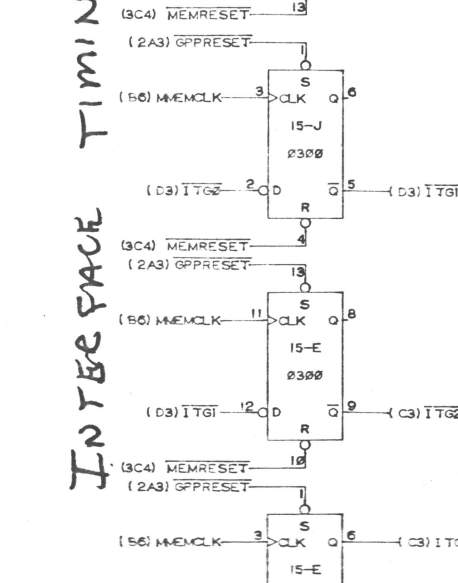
(3C4) $\overline{\text{MEMRESET}}$ 13

(2A3) $\overline{\text{GPPRESET}}$ 1

S
(B6) MMEMCLK 3 CLK Q 6
15–J
Ø3ØØ
(D3) $\overline{\text{ITGØ}}$ 2 D $\overline{\text{Q}}$ 5 (D3) $\overline{\text{ITGI}}$
R
4

(3C4) $\overline{\text{MEMRESET}}$
(2A3) $\overline{\text{GPPRESET}}$ 13

S
(B6) MMEMCLK 11 CLK Q 8
15–E
Ø3ØØ
(D3) $\overline{\text{ITGI}}$ 12 D $\overline{\text{Q}}$ 9 (C3) $\overline{\text{ITGZ}}$
R
1Ø

(3C4) $\overline{\text{MEMRESET}}$
(2A3) $\overline{\text{GPPRESET}}$ 1

S
(B6) MMEMCLK 3 CLK Q 6 (C3) I T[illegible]
15–E

INTERFACE TIMING